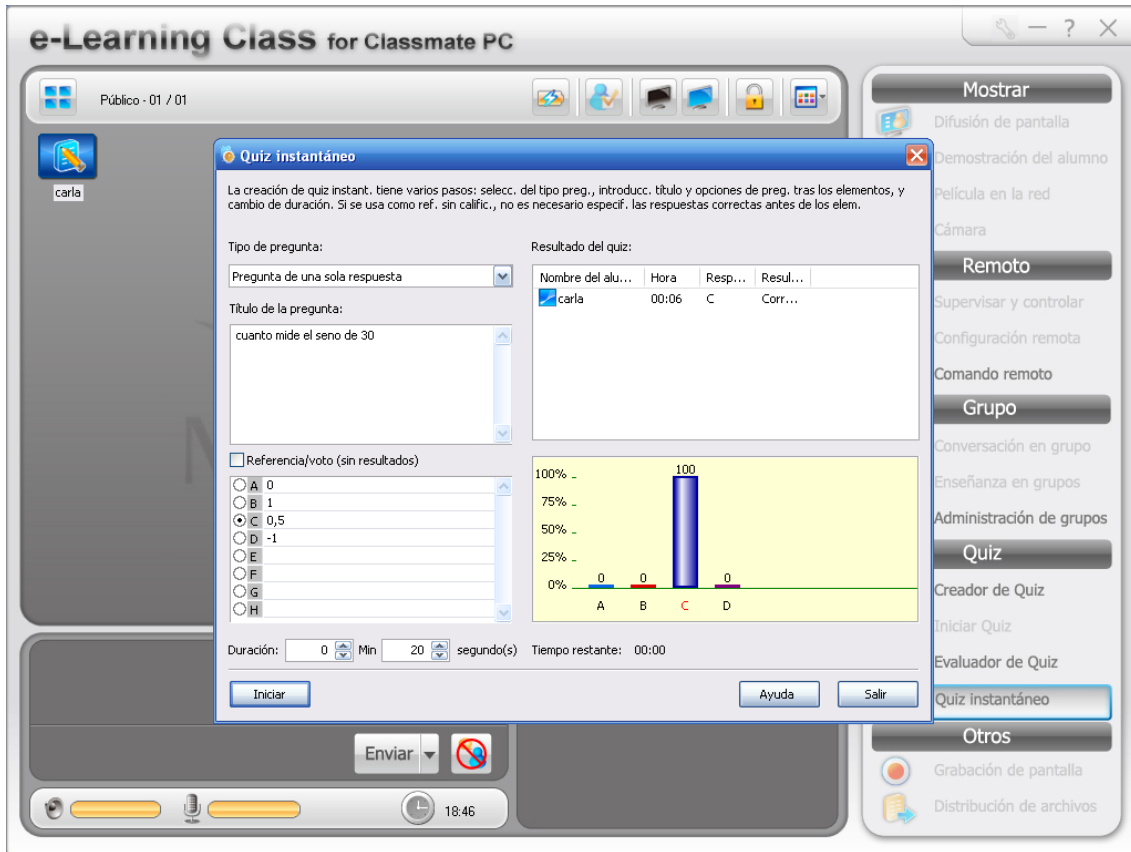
e-Learning Class for Classmate PC

Público - 01 / 01

carla

Quiz instantáneo

La creación de quiz instant. tiene varios pasos: selecc. del tipo preg., introducc. título y opciones de preg. tras los elementos, y cambio de duración. Si se usa como ref. sin calific., no es necesario especif. las respuestas correctas antes de los elem.

Tipo de pregunta:

Pregunta de una sola respuesta

Título de la pregunta:

cuanto mide el seno de 30

Referencia/voto (sin resultados)

A 0
B 1
C 0,5
D -1
E
F
G
H

Resultado del quiz:

| Nombre del alu... | Hora | Resp... | Resul... |
|---|---|---|---|
| carla | 00:06 | C | Corr... |

100% 75% 50% 25% 0%

0 0 100 0

A B C D

Duración: 0 Min 20 segundo(s) Tiempo restante: 00:00

Iniciar

Ayuda

Salir

Enviar

18:46

Mostrar
Difusión de pantalla
Demostración del alumno
Película en la red
Cámara
Remoto
Supervisar y controlar
Configuración remota
Comando remoto
Grupo
Conversación en grupo
Enseñanza en grupos
Administración de grupos
Quiz
Creador de Quiz
Iniciar Quiz
Evaluador de Quiz
Quiz instantáneo
Otros
Grabación de pantalla
Distribución de archivos